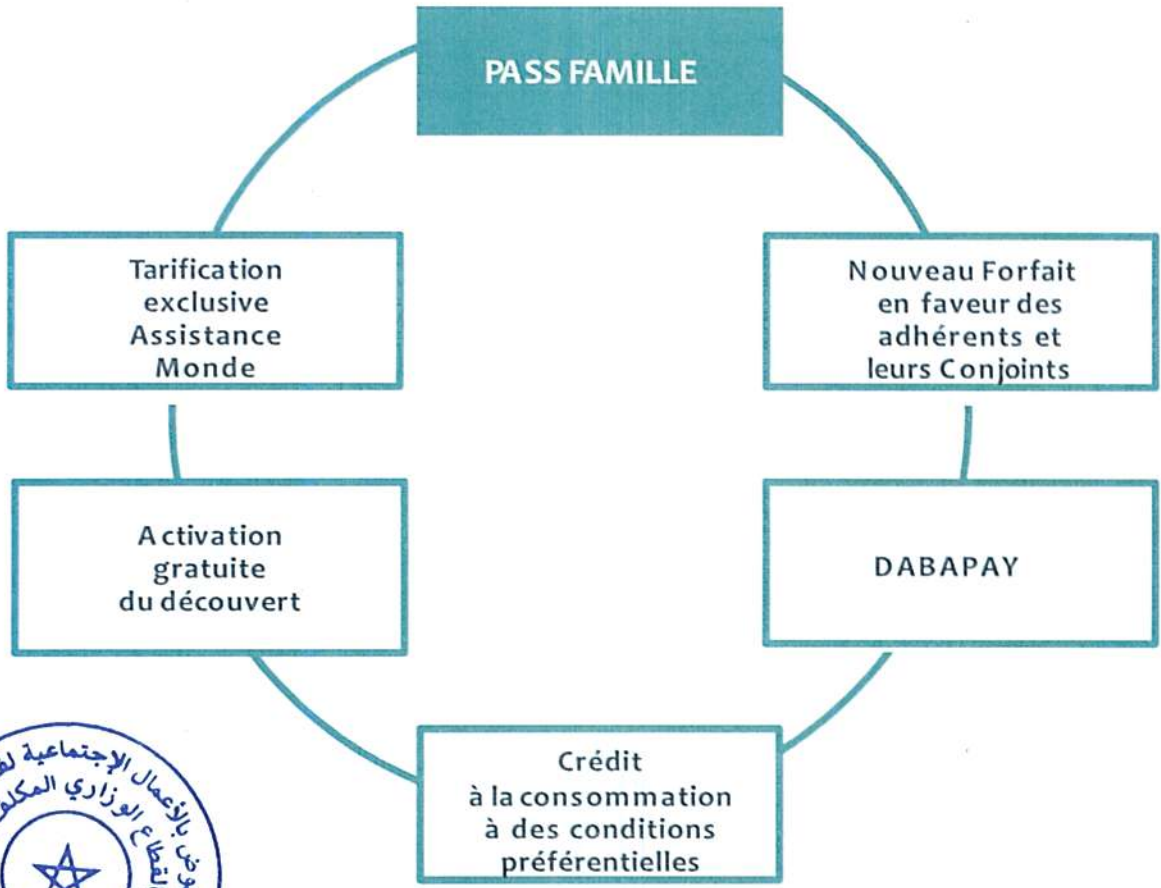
PASS FAMILLE

Tarification exclusive Assistance Monde

Nouveau Forfait en faveur des adhérents et leurs Conjoints

Activation gratuite du découvert

DABAPAY

Crédit à la consommation à des conditions préférentielles

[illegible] بالأعمال الإجتماعية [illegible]
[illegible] القطاع الوزاري المكلف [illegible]